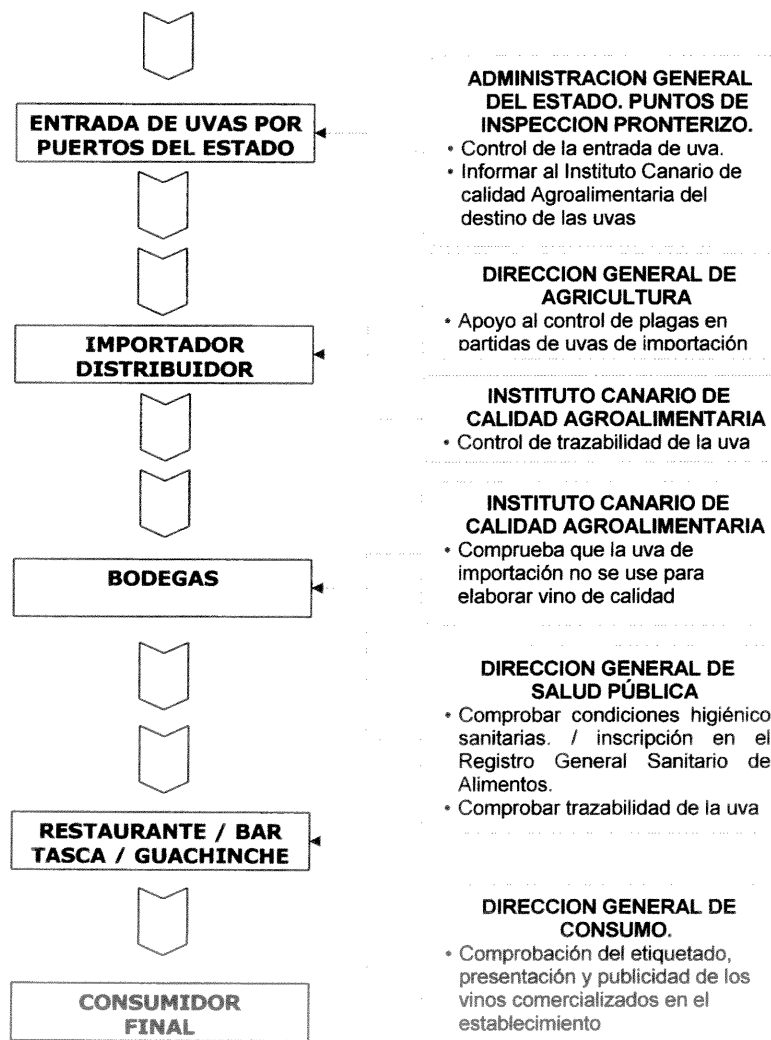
ENTRADA DE UVAS POR PUERTOS DEL ESTADO

ADMINISTRACION GENERAL DEL ESTADO. PUNTOS DE INSPECCION PRONTERIZO.
• Control de la entrada de uva.
• Informar al Instituto Canario de calidad Agroalimentaria del destino de las uvas

DIRECCION GENERAL DE AGRICULTURA
• Apoyo al control de plagas en partidas de uvas de importación

IMPORTADOR DISTRIBUIDOR

INSTITUTO CANARIO DE CALIDAD AGROALIMENTARIA
• Control de trazabilidad de la uva

INSTITUTO CANARIO DE CALIDAD AGROALIMENTARIA
• Comprueba que la uva de importación no se use para elaborar vino de calidad

BODEGAS

DIRECCION GENERAL DE SALUD PÚBLICA
• Comprobar condiciones higiénico sanitarias. / inscripción en el Registro General Sanitario de Alimentos.
• Comprobar trazabilidad de la uva

RESTAURANTE / BAR TASCA / GUACHINCHE

DIRECCION GENERAL DE CONSUMO.
• Comprobación del etiquetado, presentación y publicidad de los vinos comercializados en el establecimiento

CONSUMIDOR FINAL